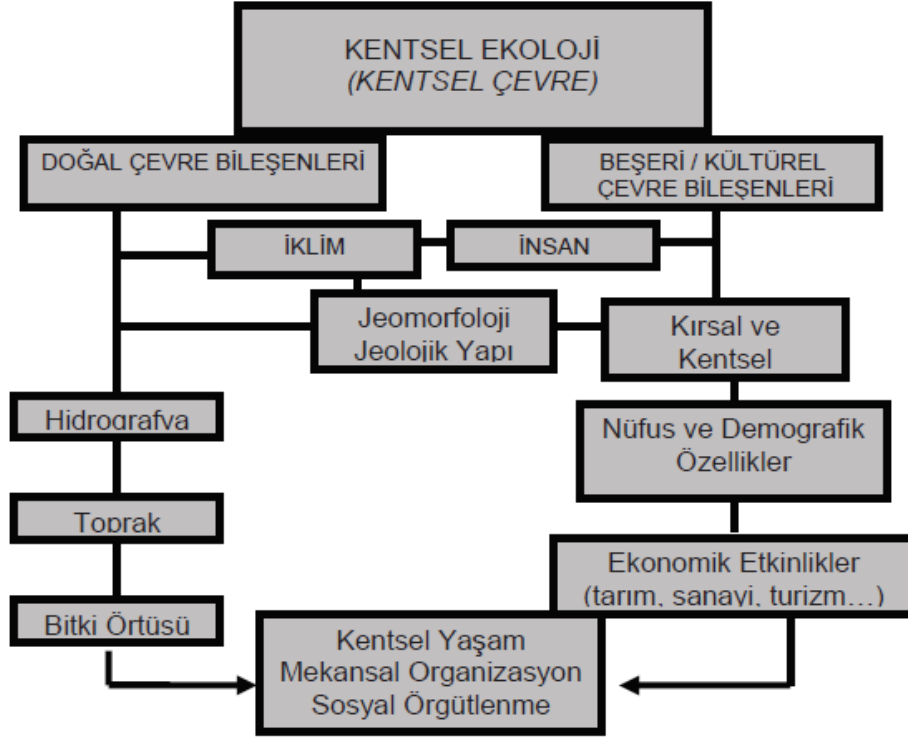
KENTSEL EKOLOJİ
(KENTSEL ÇEVRE)

DOĞAL ÇEVRE BİLEŞENLERİ

BEŞERİ / KÜLTÜREL ÇEVRE BİLEŞENLERİ

İKLİM

İNSAN

Jeomorfoloji Jeolojik Yapı

Kırsal ve Kentsel

Hidrografya

Nüfus ve Demografik Özellikler

Toprak

Ekonomik Etkinlikler (tarım, sanayi, turizm…)

Bitki Örtüsü

Kentsel Yaşam
Mekansal Organizasyon
Sosyal Örgütlenme